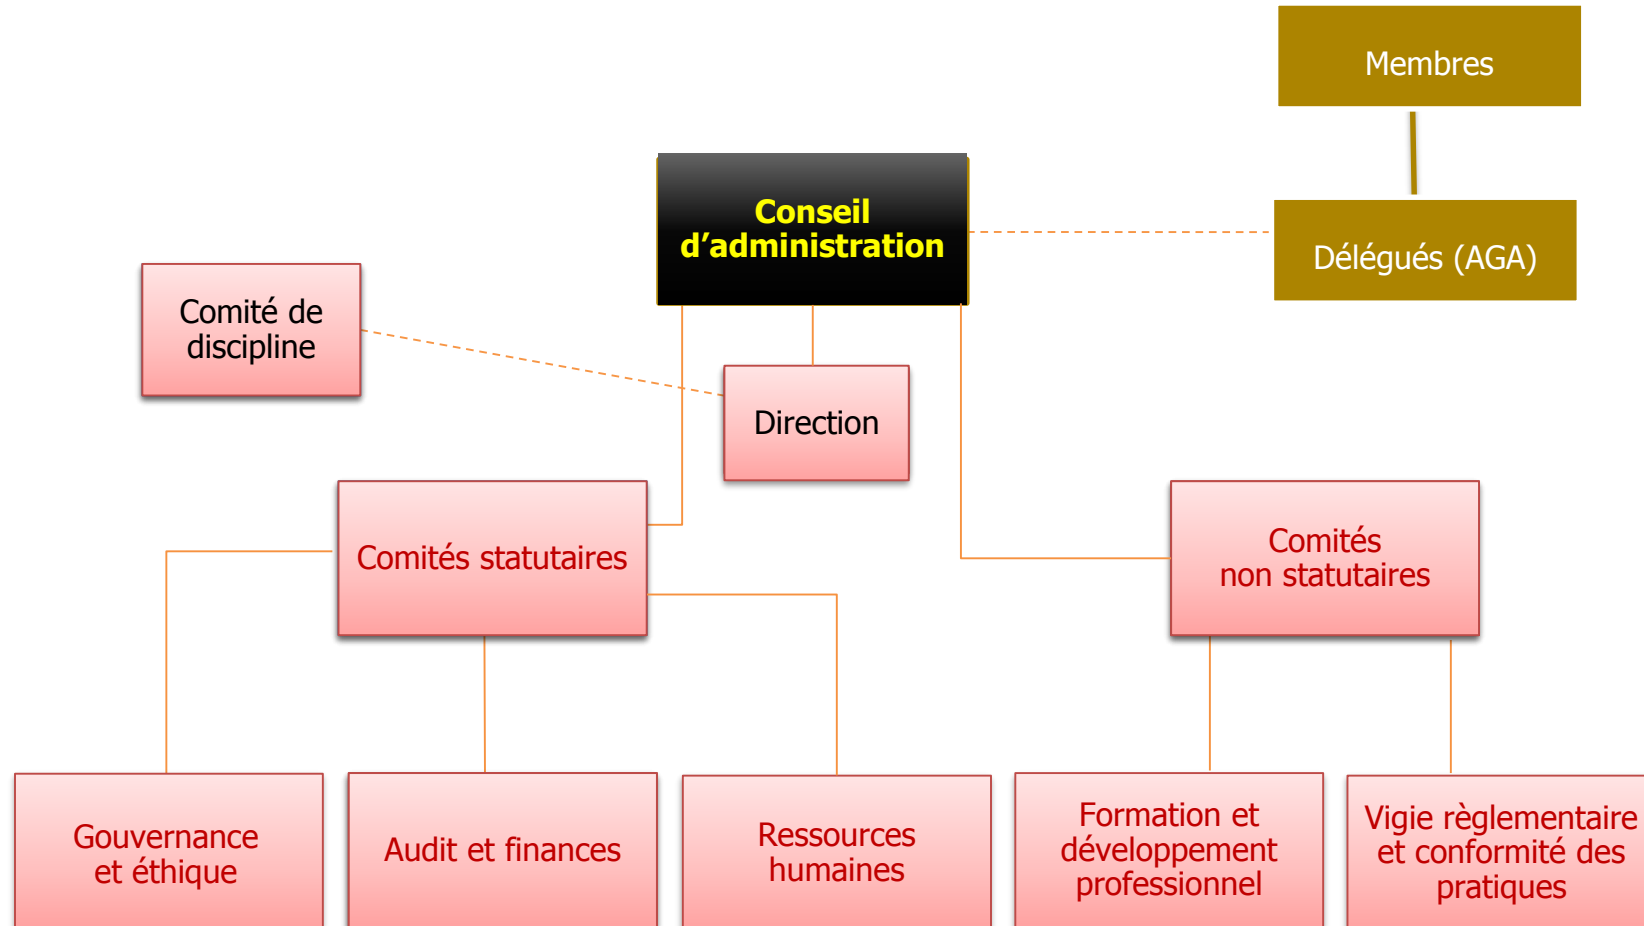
Membres

Délégués (AGA)

Conseil d’administration

Comité de discipline

Direction

Comités statutaires

Comités non statutaires

Gouvernance et éthique

Audit et finances

Ressources humaines

Formation et développement professionnel

Vigie règlementaire et conformité des pratiques